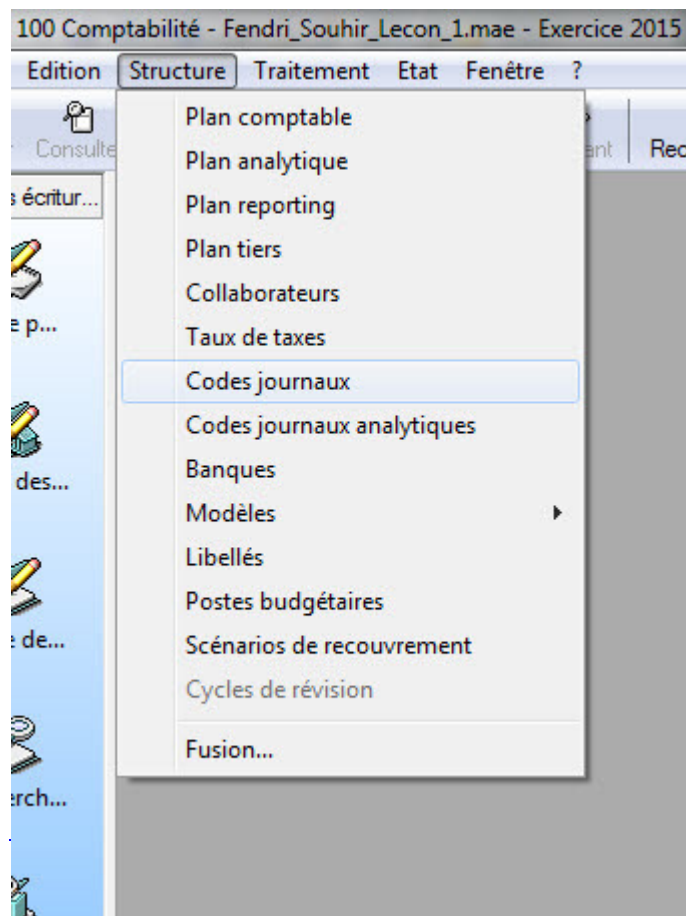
100 Comptabilité - Fendri_Souhir_Lecon_1.mae - Exercice 2015

Edition Structure Traitement Etat Fenêtre ?

Consulte

ent Rec

s écritur...

e p...

des...

e de...

rch...

Plan comptable
Plan analytique
Plan reporting
Plan tiers
Collaborateurs
Taux de taxes
Codes journaux
Codes journaux analytiques
Banques
Modèles
Libellés
Postes budgétaires
Scénarios de recouvrement
Cycles de révision
Fusion...